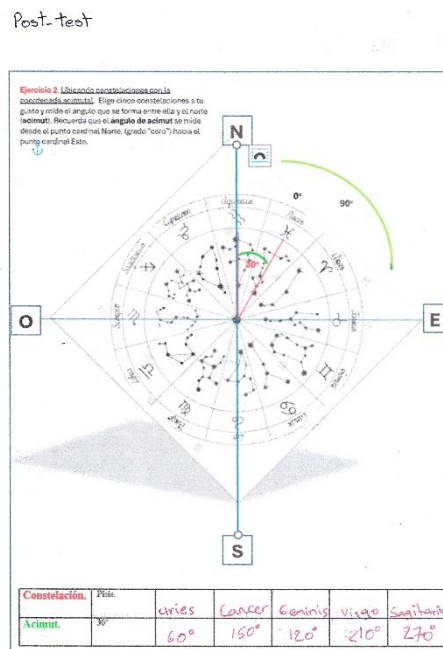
Post-test

Ejercicio 2. Ubicando constelaciones con la coordenada acimutal. Elige cinco constelaciones a tu gusto y mide el ángulo que se forma entre ella y el norte (acimut). Recuerda que el ángulo de acimut se mide desde el punto cardinal Norte, (grado "cero") hacia el punto cardinal Este.

N

0°

90°

O

E

S

30°

Aquarius

Capricorn

Sagittarius

Pisces

Aries

Taurus

Gemini

Cancer

Leo

Virgo

Libra

Scorpio

| Constelación. | Piscis | aries | Cancer | Geminis | virgo | Sagitario |
|---|---|---|---|---|---|---|
| Acimut. | 30° | 60° | 150° | 120° | 210° | 270° |